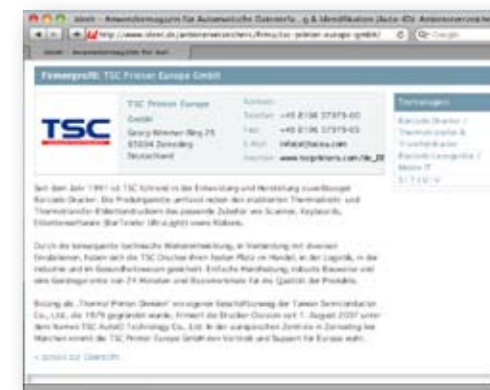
ident - Anwendermagazin für Automatische Datenerfa...g & Identifikation (Auto-ID): Anbieterverzeichnis

http://www.ident.de/anbieterverzeichnis/firma/tsc-printer-europe-gmbh/

ident - Anwendermagazin für Aut...

Firmenprofil: TSC Printer Europe GmbH

TSC

TSC Printer Europe GmbH
Georg-Wimmer-Ring 25
85604 Zorneding
Deutschland

Kontakt
Telefon: +49 8106 37979-00
Fax: +49 8106 37979-05
E-Mail: info@tsceu.com
Internet: www.tscprinters.com/de_DE

Technologien
Barcode Drucker / Thermodrucker & Transferdrucker
Barcode Lesegeräte / Mobile IT
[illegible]

Seit dem Jahr 1991 ist TSC führend in der Entwicklung und Herstellung zuverlässiger Barcode-Drucker. Die Produktpalette umfasst neben den stabilsten Thermodirekt- und Thermotransfer-Etikettendruckern das passende Zubehör wie Scanner, Keyboards, Etikettensoftware (BarTender UltraLight) sowie Farbbänder.

Durch die konsequente technische Weiterentwicklung, in Verbindung mit diversen Einsatzzwecken, haben sich die TSC-Drucker ihren festen Platz im Handel, in der Logistik, in der Industrie und im Gesundheitswesen gesichert. Einfache Handhabung, robuste Bauweise und den Garantieservice von 24 Monaten sind Basiskriterien für die Qualität der Produkte.

Bislang als „Thermal Printer Division" ein eigener Geschäftsbereich der Taiwan Semiconductor Co., Ltd., die 1979 gegründet wurde, firmiert die Drucker-Division seit 1. August 2007 unter dem Namen TSC Auto ID Technology Co., Ltd. In der europäischen Zentrale in Zorneding bei München erfolgt die TSC Printer Europe GmbH den Vertrieb und Support für Europa sowie.

« zurück zur Übersicht